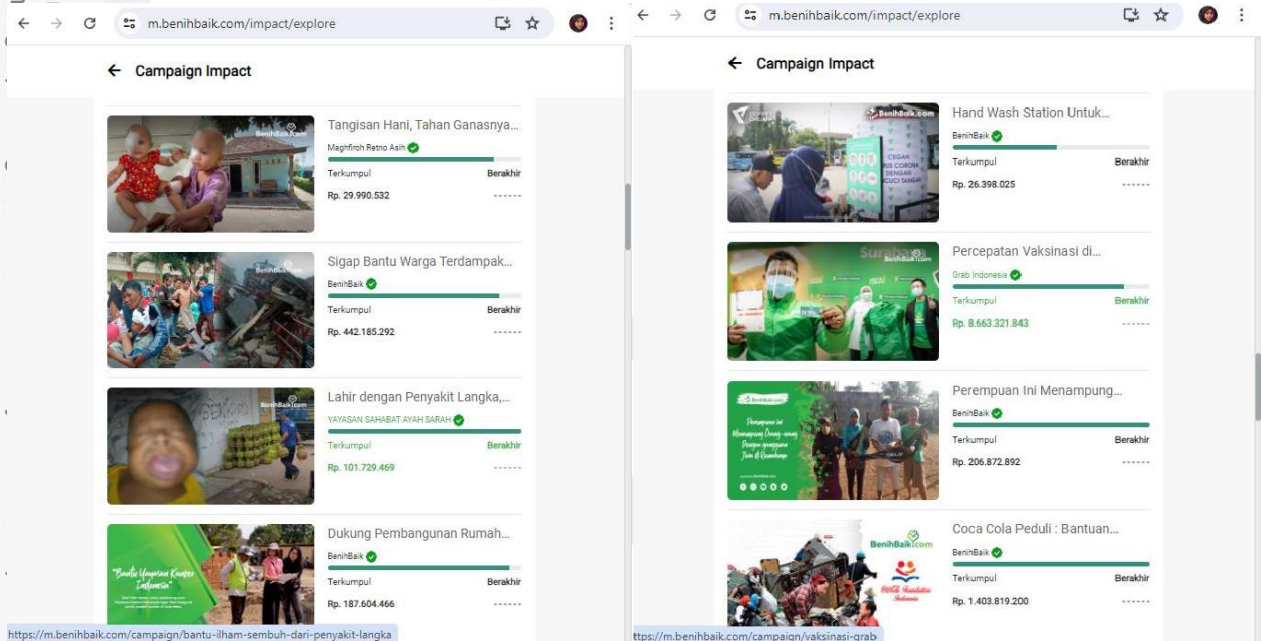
m.benihbaik.com/impact/explore

Campaign Impact

BenihBaik.com
Tangisan Hani, Tahan Ganasnya...
Maghfiroh Retno Asih
Terkumpul Berakhir
Rp. 29.990.532 ------

BenihBaik.com
Sigap Bantu Warga Terdampak...
BenihBaik
Terkumpul Berakhir
Rp. 442.185.292 ------

BenihBaik.com
Lahir dengan Penyakit Langka,...
YAYASAN SAHABAT AYAH SARAH
Terkumpul Berakhir
Rp. 101.729.469 ------

"Bantu Yayasan Kanker Indonesia"
Dukung Pembangunan Rumah...
BenihBaik
Terkumpul Berakhir
Rp. 187.604.466 ------

https://m.benihbaik.com/campaign/bantu-ilham-sembuh-dari-penyakit-langka

m.benihbaik.com/impact/explore

Campaign Impact

BenihBaik.com
CEGAH VIRUS CORONA DENGAN CUCI TANGAN
Hand Wash Station Untuk...
BenihBaik
Terkumpul Berakhir
Rp. 26.398.025 ------

Surabaya BenihBaik.com
Percepatan Vaksinasi di...
Grab Indonesia
Terkumpul Berakhir
Rp. 8.663.321.843 ------

BenihBaik.com
Perempuan ini Menampung Orang-orang Dengan gangguan Jiwa di Rumahnya
Perempuan Ini Menampung...
BenihBaik
Terkumpul Berakhir
Rp. 206.872.892 ------

BenihBaik.com
Coca-Cola Foundation Indonesia
Coca Cola Peduli : Bantuan...
BenihBaik
Terkumpul Berakhir
Rp. 1.403.819.200 ------

https://m.benihbaik.com/campaign/vaksinasi-grab